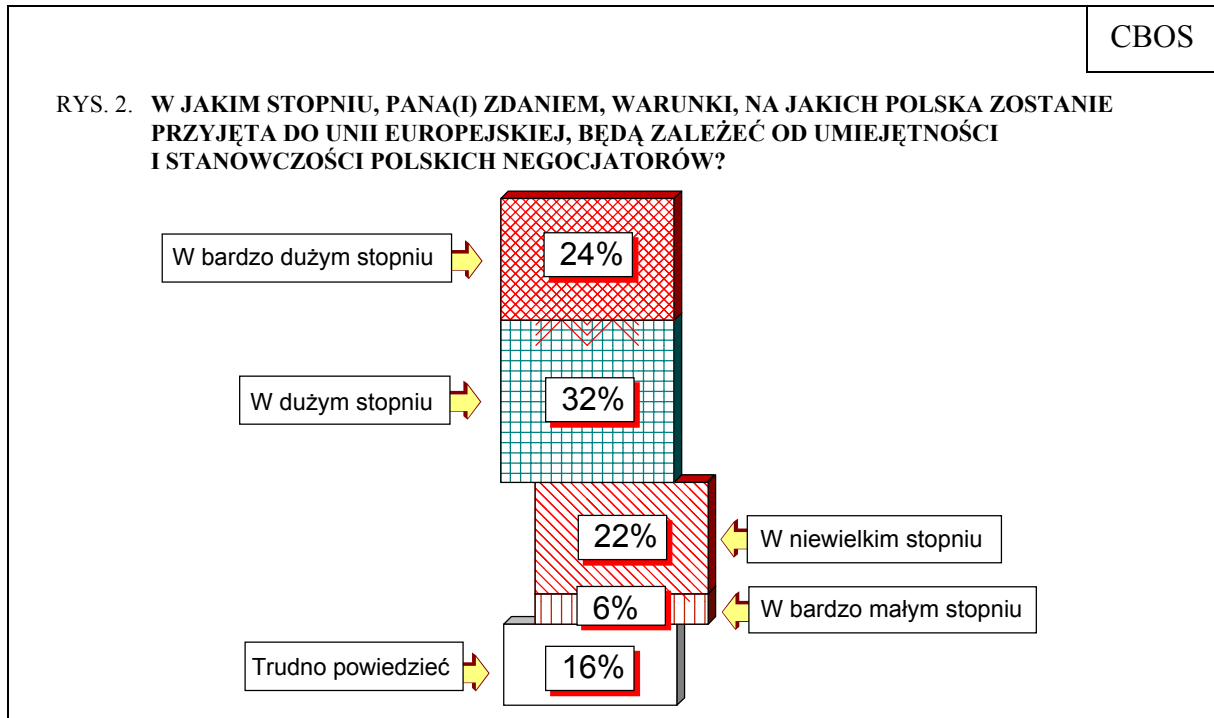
CBOS

RYS. 2. **W JAKIM STOPNIU, PANA(I) ZDANIEM, WARUNKI, NA JAKICH POLSKA ZOSTANIE PRZYJĘTA DO UNII EUROPEJSKIEJ, BĘDĄ ZALEŻEĆ OD UMIEJĘTNOŚCI I STANOWCZOŚCI POLSKICH NEGOCJATORÓW?**

W bardzo dużym stopniu
24%

W dużym stopniu
32%

22%
W niewielkim stopniu

6%
W bardzo małym stopniu

Trudno powiedzieć
16%